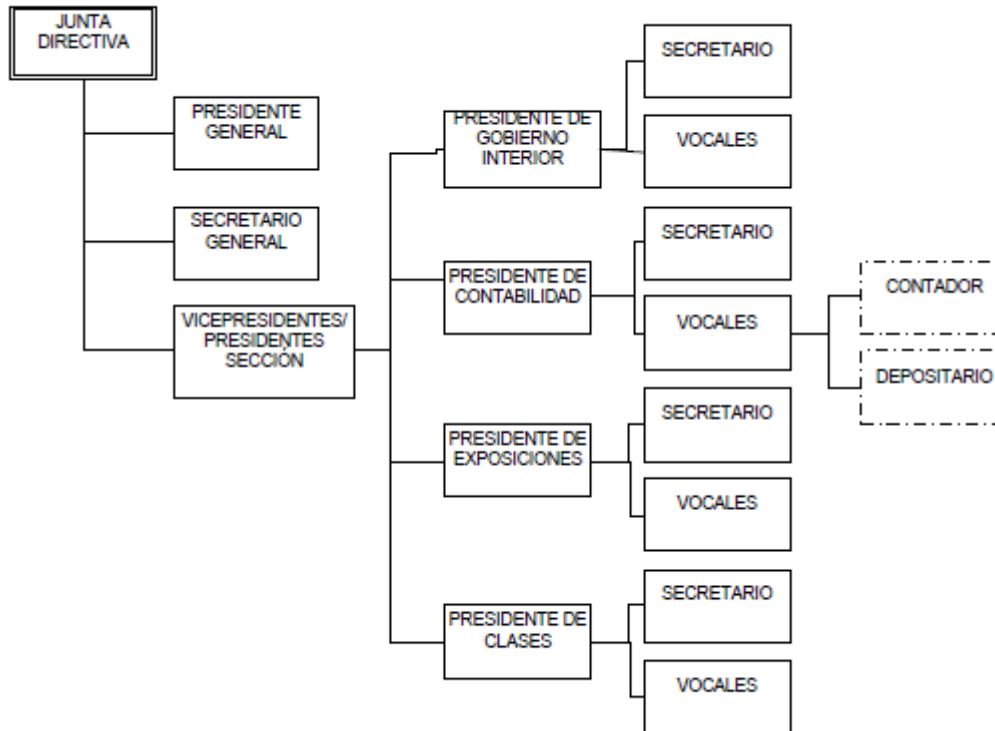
JUNTA DIRECTIVA

PRESIDENTE GENERAL

SECRETARIO GENERAL

VICEPRESIDENTES/ PRESIDENTES SECCION

PRESIDENTE DE GOBIERNO INTERIOR

SECRETARIO

VOCALES

PRESIDENTE DE CONTABILIDAD

SECRETARIO

VOCALES

CONTADOR

DEPOSITARIO

PRESIDENTE DE EXPOSICIONES

SECRETARIO

VOCALES

PRESIDENTE DE CLASES

SECRETARIO

VOCALES